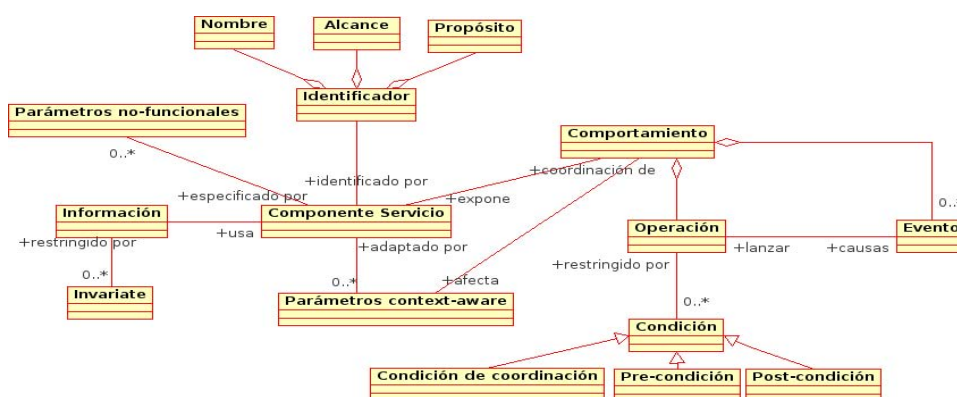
Nombre
Alcance
Propósito
Identificador
Parámetros no-funcionales
0..*
+especificado por
+identificado por
Comportamiento
+coordinación de
+expone
Información
Componente Servicio
+usa
+restringido por
0..*
Invariate
+adaptado por
0..*
+afecta
Parámetros context-aware
Operación
+lanzar
+causas
Evento
0..
+restringido por
0..*
Condición
Condición de coordinación
Pre-condición
Post-condición